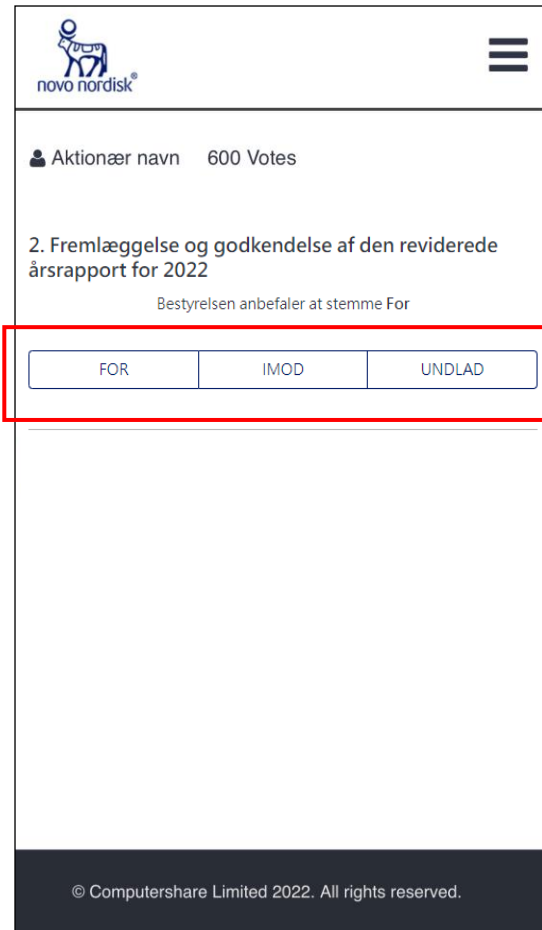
novo nordisk®

Aktionær navn 600 Votes

2. Fremlæggelse og godkendelse af den reviderede årsrapport for 2022

Bestyrelsen anbefaler at stemme For

| FOR | IMOD | UNDLAD |
|---|---|---|

© Computershare Limited 2022. All rights reserved.